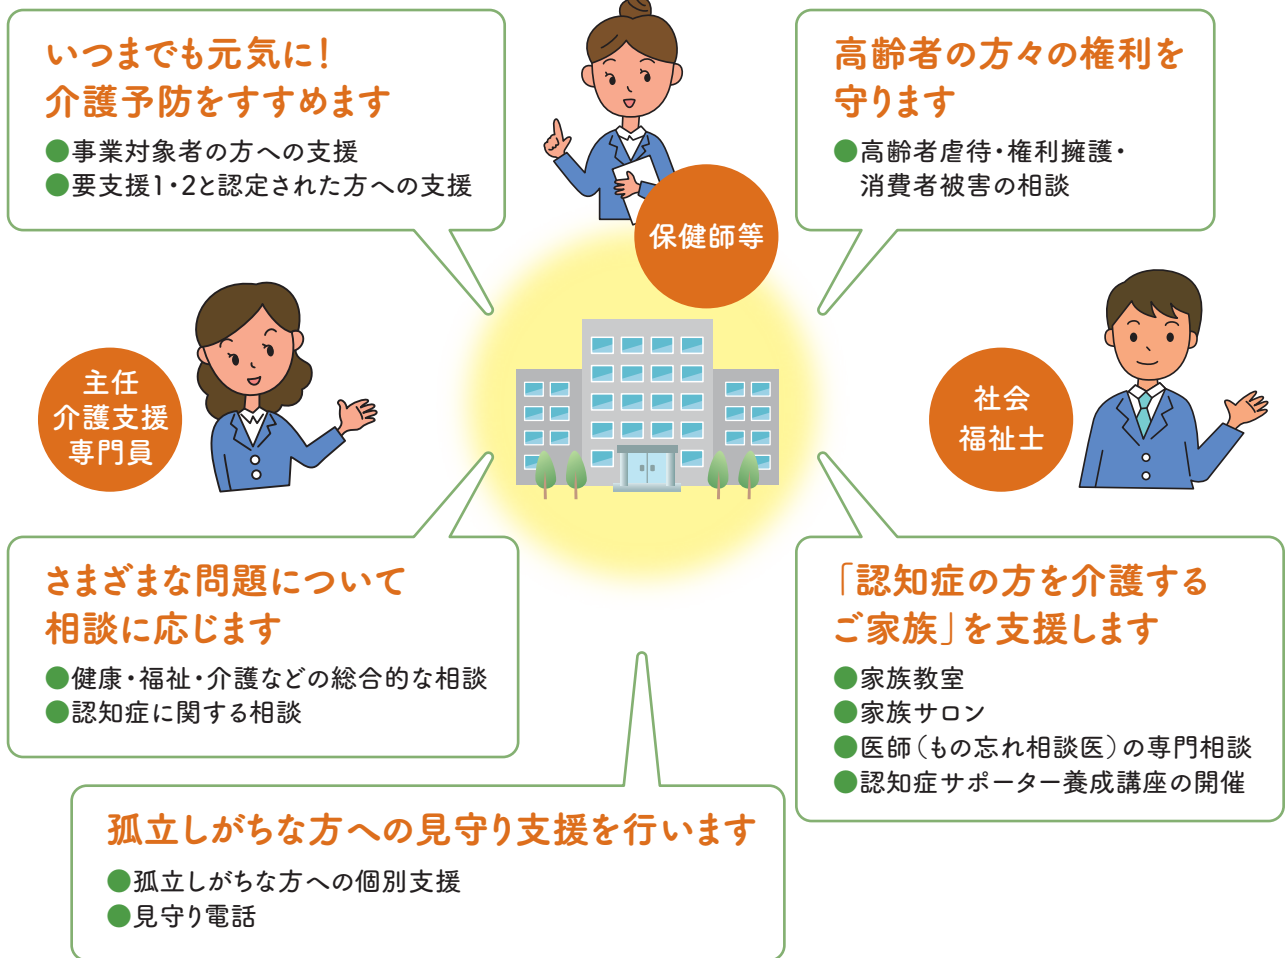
いつまでも元気に！
介護予防をすすめます

●事業対象者の方への支援
●要支援1・2と認定された方への支援

保健師等

高齢者の方々の権利を
守ります

●高齢者虐待・権利擁護・消費者被害の相談

主任
介護支援
専門員

社会
福祉士

さまざまな問題について
相談に応じます

●健康・福祉・介護などの総合的な相談
●認知症に関する相談

「認知症の方を介護する
ご家族」を支援します

●家族教室
●家族サロン
●医師（もの忘れ相談医）の専門相談
●認知症サポーター養成講座の開催

孤立しがちな方への見守り支援を行います

●孤立しがちな方への個別支援
●見守り電話